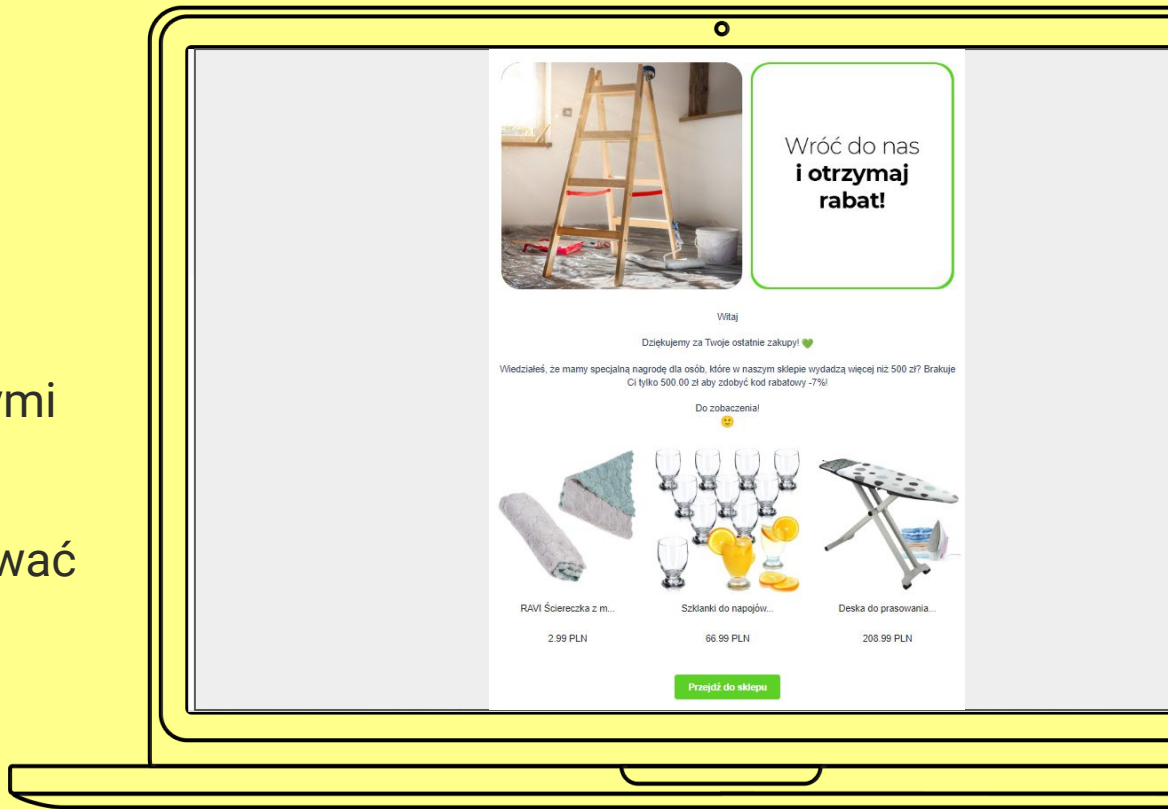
ymi

wać

Wróć do nas
i otrzymaj
rabat!

Witaj

Dziękujemy za Twoje ostatnie zakupy! 💚

Wiedziałeś, że mamy specjalną nagrodę dla osób, które w naszym sklepie wydadzą więcej niż 500 zł? Brakuje Ci tylko 500.00 zł aby zdobyć kod rabatowy -7%!

Do zobaczenia!
🙂

RAVI Ściereczka z m...

2.99 PLN

Szklanki do napojów...

66.99 PLN

Deska do prasowania...

208.99 PLN

Przejdź do sklepu